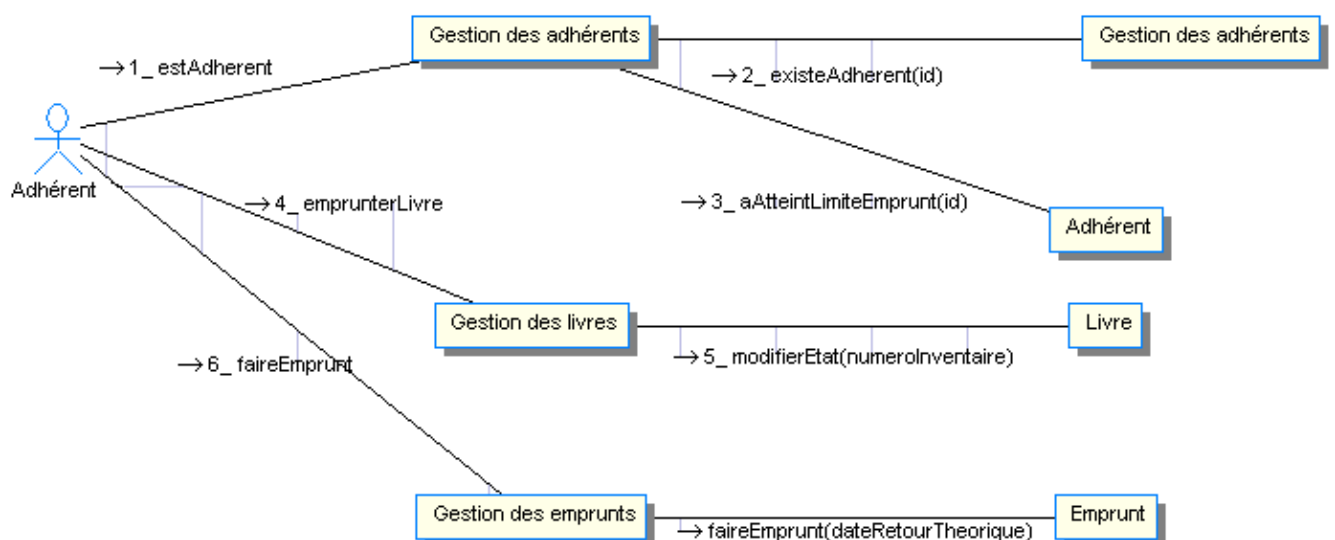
Gestion des adhérents

Gestion des adhérents

→1_ estAdherent

→2_ existeAdherent(id)

Adhérent

→4_ emprunterLivre

→3_ aAtteintLimiteEmprunt(id)

Adhérent

Gestion des livres

Livre

→6_ faireEmprunt

→5_ modifierEtat(numeroInventaire)

Gestion des emprunts

→ faireEmprunt(dateRetourTheorique)

Emprunt